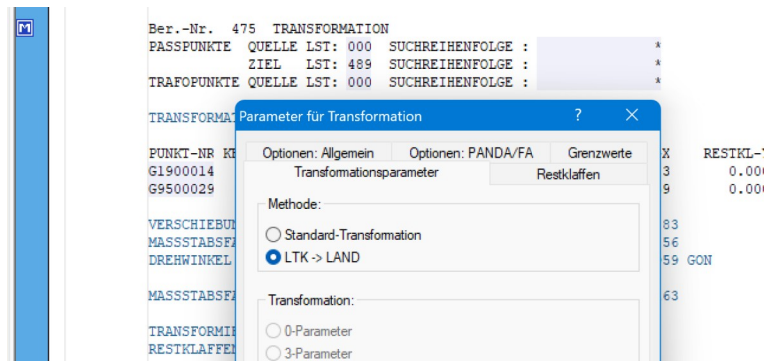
M

Ber.-Nr. 475 TRANSFORMATION
PASSPUNKTE QUELLE LST: 000 SUCHREIHENFOLGE : *
ZIEL LST: 489 SUCHREIHENFOLGE : *
TRAFOPUNKTE QUELLE LST: 000 SUCHREIHENFOLGE : *

TRANSFORMAT

PUNKT-NR K
G1900014
G9500029

VERSCHIEBU
MASSSTABSFA
DREHWINKEL

MASSSTABSFA

TRANSFORMIE
RESTKLAFFEN

X RESTKL-
3 0.000
9 0.000

83
56
59 GON

63

Parameter für Transformation ? X

Optionen: Allgemein | Optionen: PANDA/FA | Grenzwerte
Transformationsparameter | Restklaffen

Methode:
Standard-Transformation
LTK -> LAND

Transformation:
0-Parameter
3-Parameter